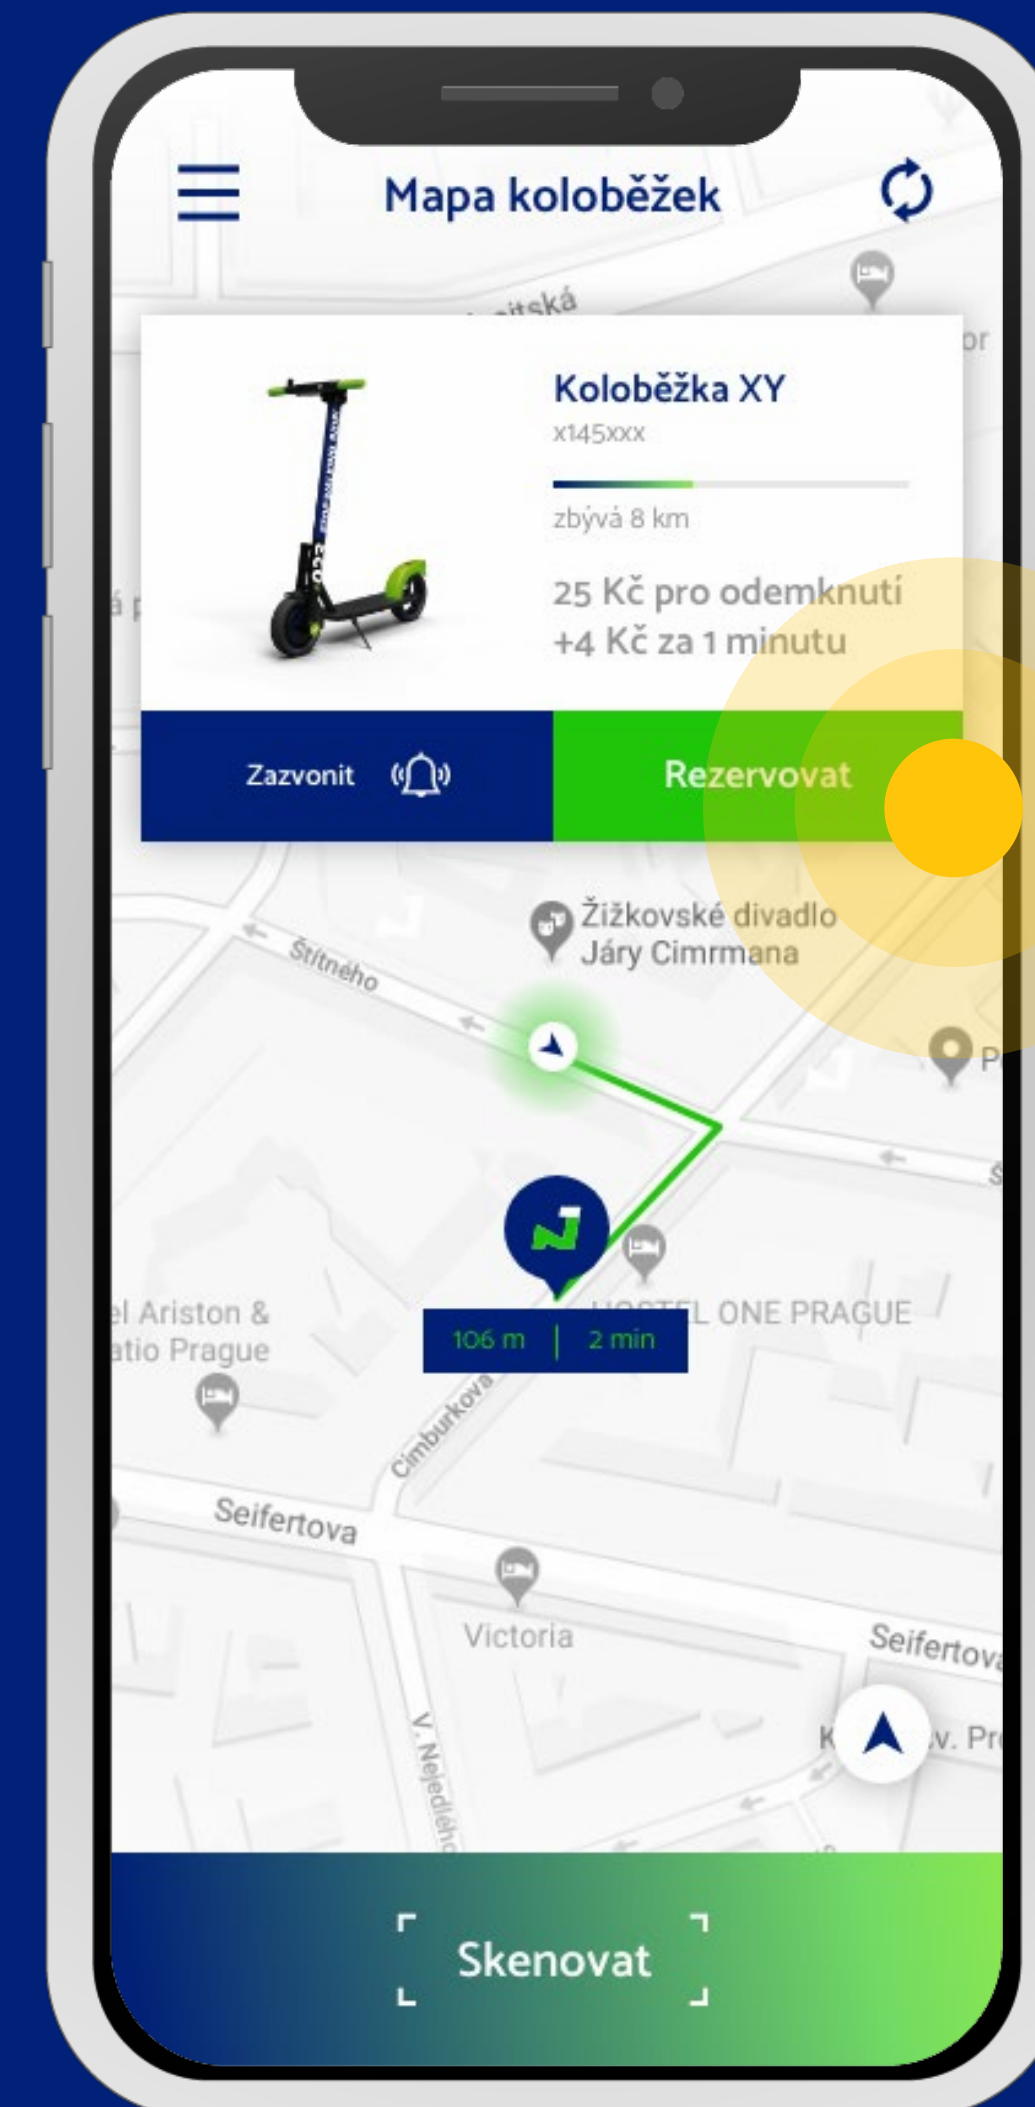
Mapa koloběžek

Koloběžka XY
x145xxx

zbývá 8 km

25 Kč pro odemknutí
+4 Kč za 1 minutu

Zazvonit

Rezervovat

Žižkovské divadlo
Járy Cimrmana

Štítného

el Ariston &
atio Prague

HOSTEL ONE PRAGUE

106 m | 2 min

Cimburkova

Seifertova

Victoria

Seifertova

V. Nejedlého

Skenovat